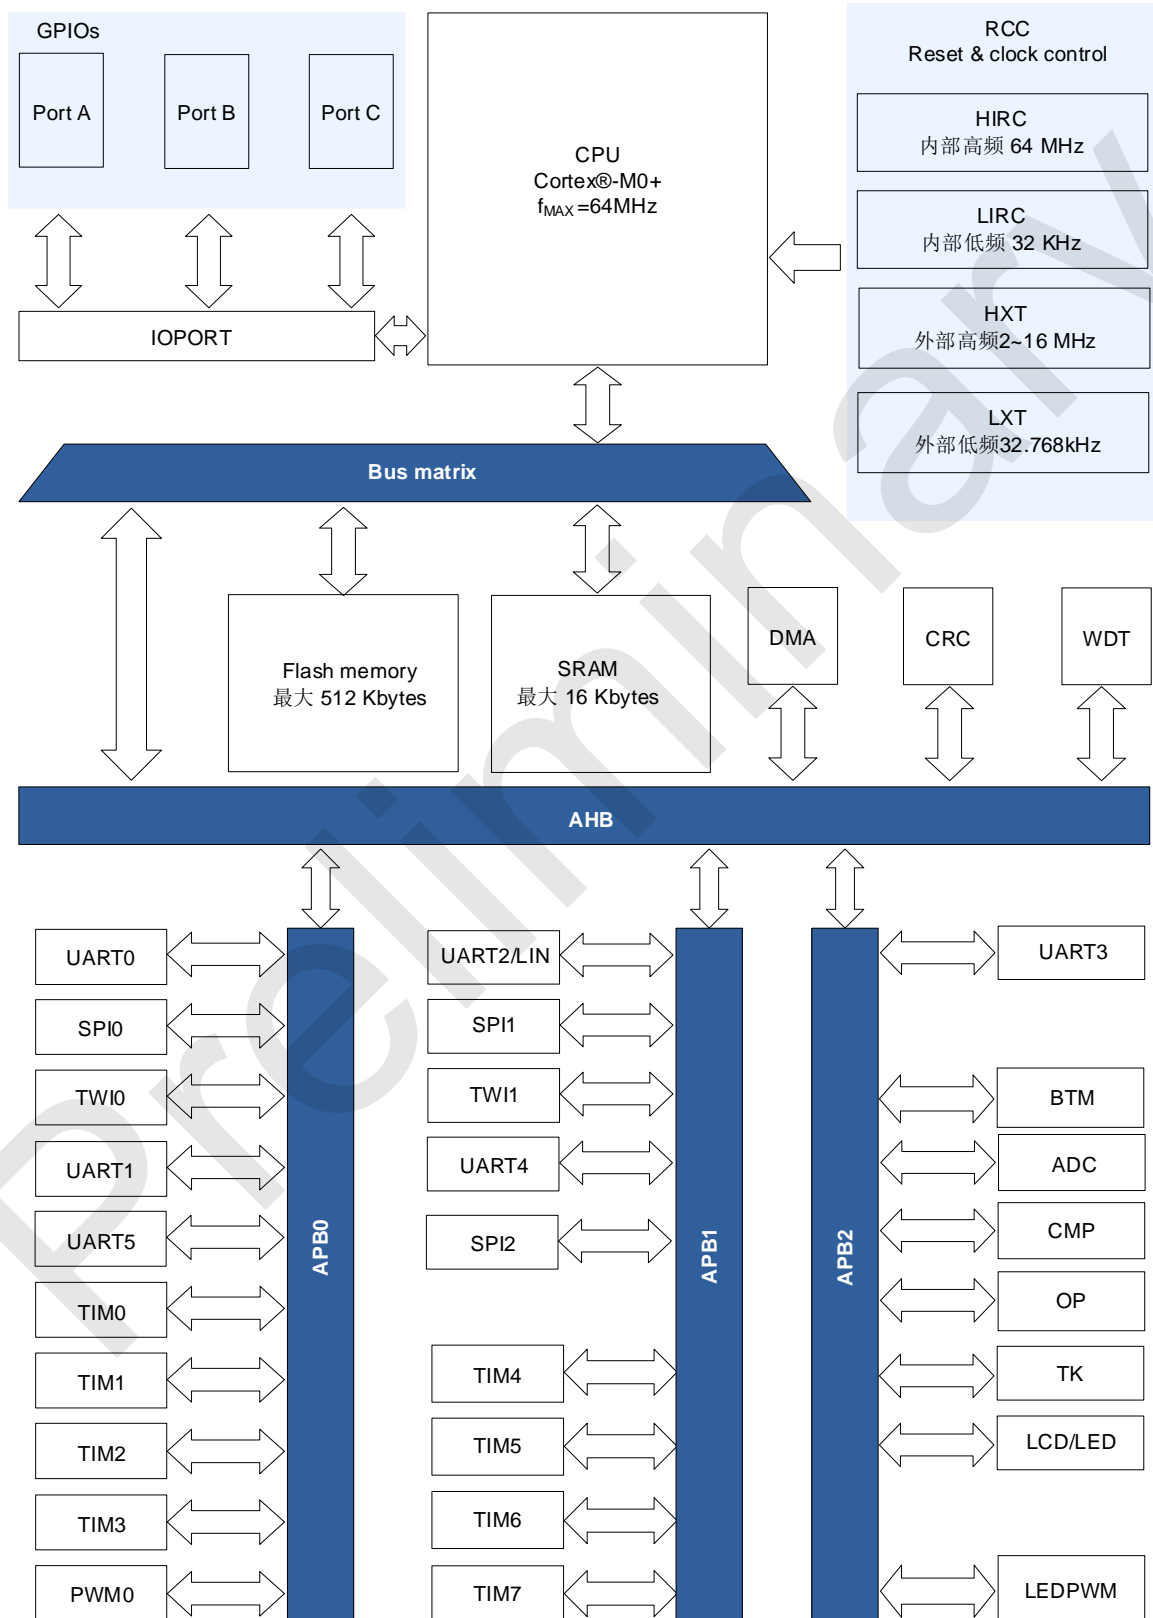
GPIOs

Port A

Port B

Port C

IOPORT

CPU
Cortex®-M0+
$f_{MAX}$ =64MHz

RCC
Reset & clock control

HIRC
内部高频 64 MHz

LIRC
内部低频 32 KHz

HXT
外部高频2~16 MHz

LXT
外部低频32.768kHz

Bus matrix

Flash memory
最大 512 Kbytes

SRAM
最大 16 Kbytes

DMA

CRC

WDT

AHB

UART0

SPI0

TWI0

UART1

UART5

TIM0

TIM1

TIM2

TIM3

PWM0

APB0

UART2/LIN

SPI1

TWI1

UART4

SPI2

TIM4

TIM5

TIM6

TIM7

APB1

APB2

UART3

BTM

ADC

CMP

OP

TK

LCD/LED

LEDPWM

Preliminary